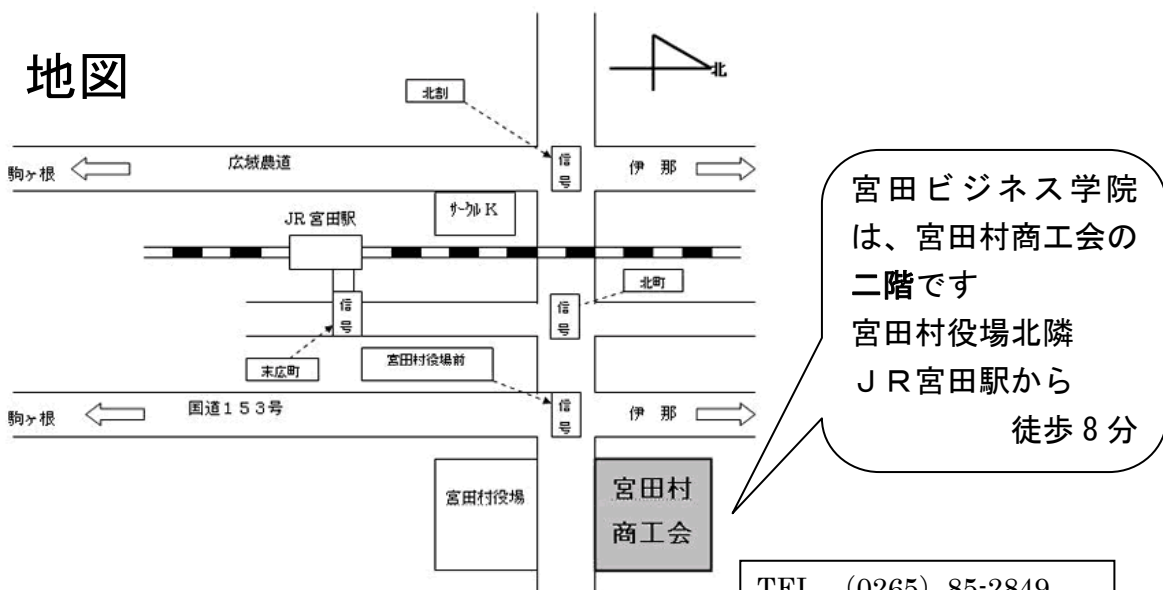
地図

北

北割

駒ヶ根

広域農道

信号

伊那

サークルK

JR宮田駅

北町

信号

信号

末広町

宮田村役場前

駒ヶ根

国道153号

信号

伊那

宮田村役場

宮田村商工会

宮田ビジネス学院は、宮田村商工会の二階です
宮田村役場北隣
JR宮田駅から
徒歩8分

TEL (0265) 85-2849